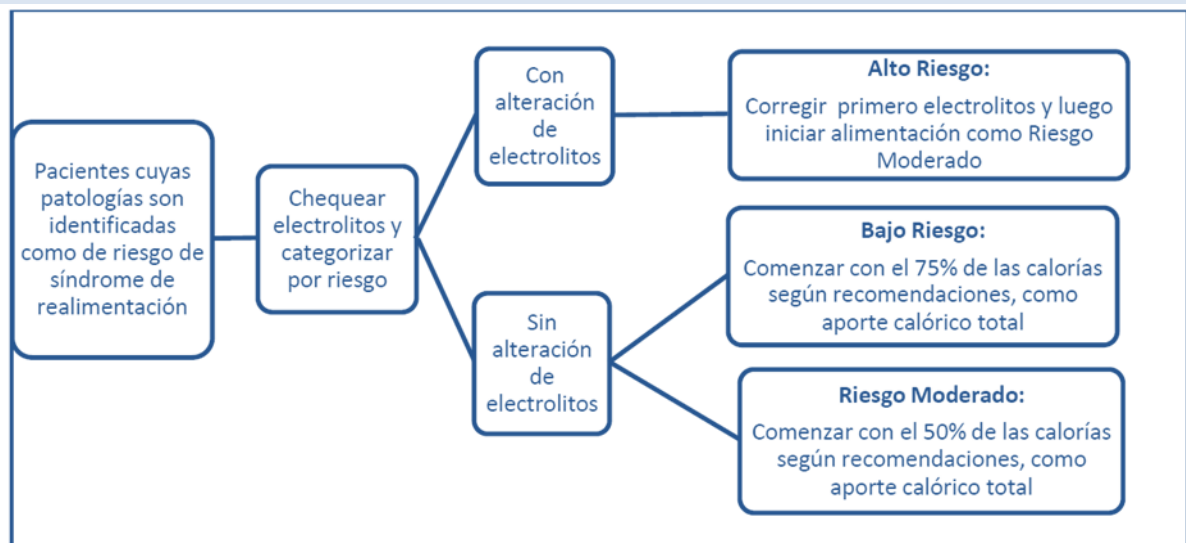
Pacientes cuyas patologías son identificadas como de riesgo de síndrome de realimentación

Chequear electrolitos y categorizar por riesgo

Con alteración de electrolitos

Alto Riesgo:
Corregir primero electrolitos y luego iniciar alimentación como Riesgo Moderado

Sin alteración de electrolitos

Bajo Riesgo:
Comenzar con el 75% de las calorías según recomendaciones, como aporte calórico total

Riesgo Moderado:
Comenzar con el 50% de las calorías según recomendaciones, como aporte calórico total